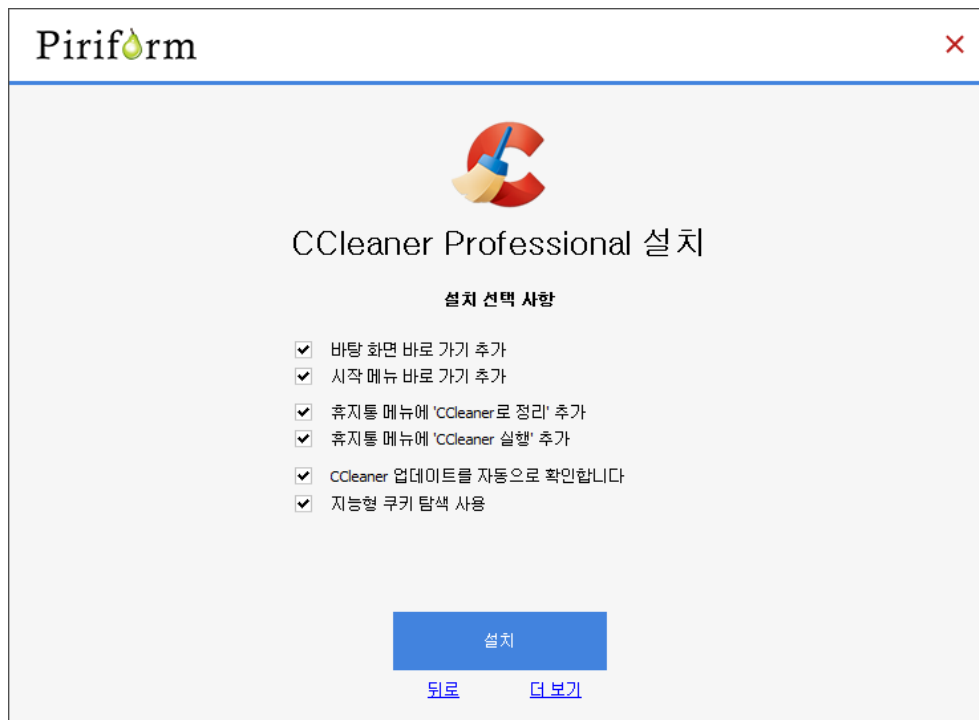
Piriform

✕

CCleaner Professional 설치

설치 선택 사항

바탕 화면 바로 가기 추가
시작 메뉴 바로 가기 추가
휴지통 메뉴에 'CCleaner로 정리' 추가
휴지통 메뉴에 'CCleaner 실행' 추가
CCleaner 업데이트를 자동으로 확인합니다
지능형 쿠키 탐색 사용

설치

뒤로 더 보기